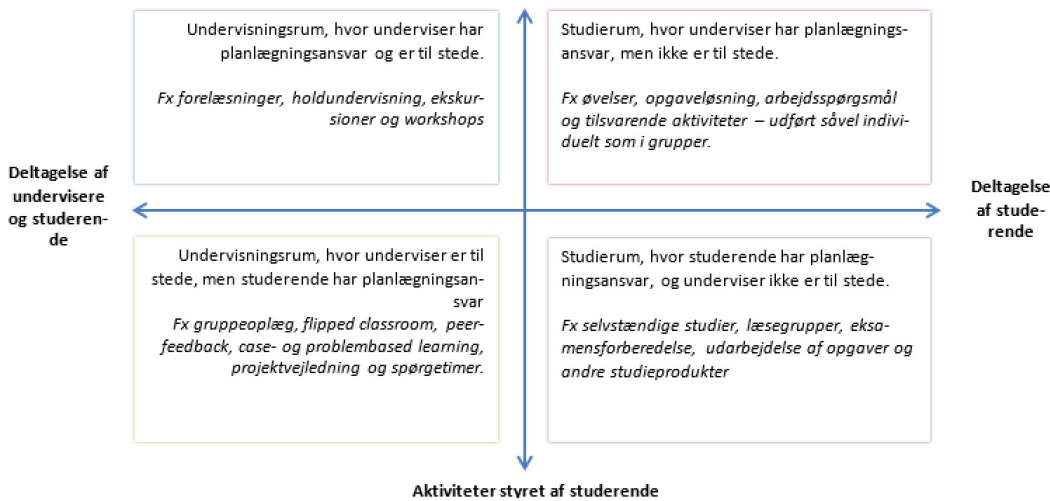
Undervisningsrum, hvor underviser har planlægningsansvar og er til stede.

*Fx forelæsninger, holdundervisning, ekskursioner og workshops*

Studierum, hvor underviser har planlægningsansvar, men ikke er til stede.

*Fx øvelser, opgaveløsning, arbejdsspørgsmål og tilsvarende aktiviteter – udført såvel individuelt som i grupper.*

Deltagelse af undervisere og studerende

Deltagelse af studerende

Undervisningsrum, hvor underviser er til stede, men studerende har planlægningsansvar

*Fx gruppeoplæg, flipped classroom, peerfeedback, case- og problembased learning, projektvejledning og spørgetimer.*

Studierum, hvor studerende har planlægningsansvar, og underviser ikke er til stede.

*Fx selvstændige studier, læsegrupper, eksamensforberedelse, udarbejdelse af opgaver og andre studieprodukter*

Aktiviteter styret af studerende